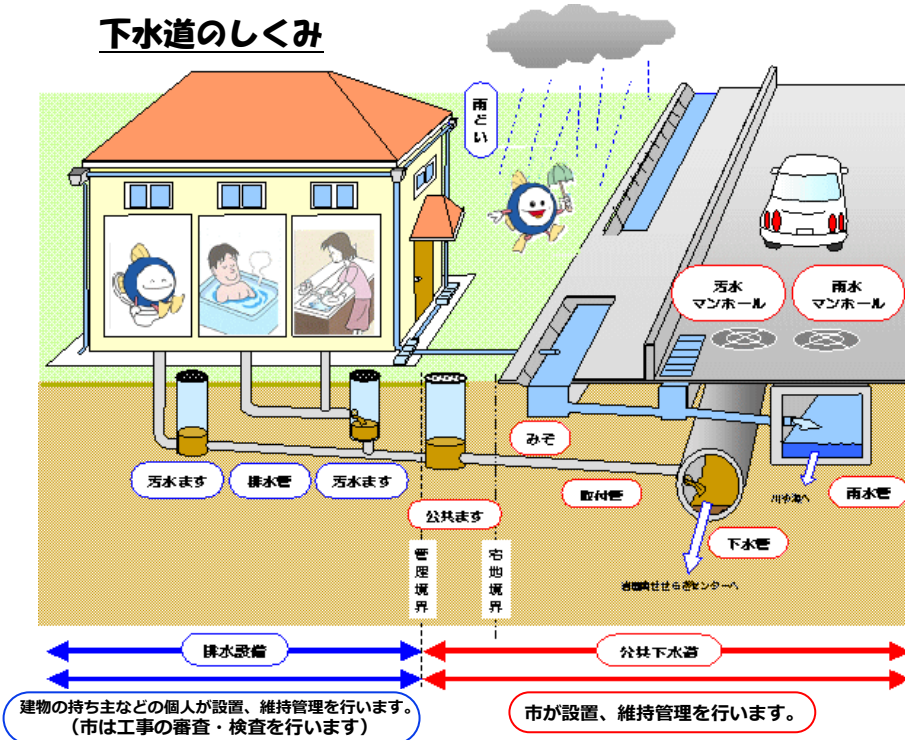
下水道のしくみ

雨どい

汚水マンホール

雨水マンホール

みぞ

汚水ます

排水管

汚水ます

公共ます

取付管

雨水管

川や海へ

下水管

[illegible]センターへ

管理境界

宅地境界

排水設備

公共下水道

建物の持ち主などの個人が設置、維持管理を行います。
（市は工事の審査・検査を行います）

市が設置、維持管理を行います。